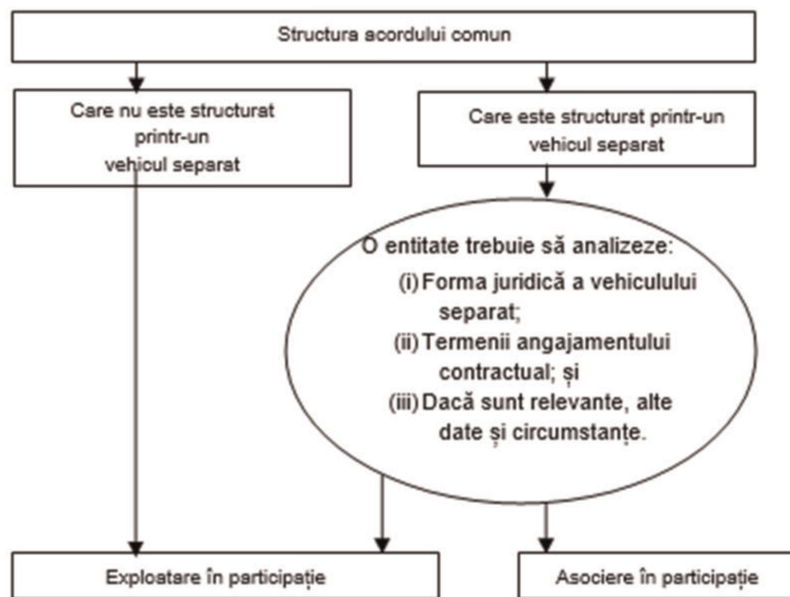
Structura acordului comun

Care nu este structurat printr-un vehicul separat

Care este structurat printr-un vehicul separat

O entitate trebuie să analizeze:
(i) Forma juridică a vehiculului separat;
(ii) Termenii angajamentului contractual; și
(iii) Dacă sunt relevante, alte date și circumstanțe.

Exploatare în participație

Asociere în participație